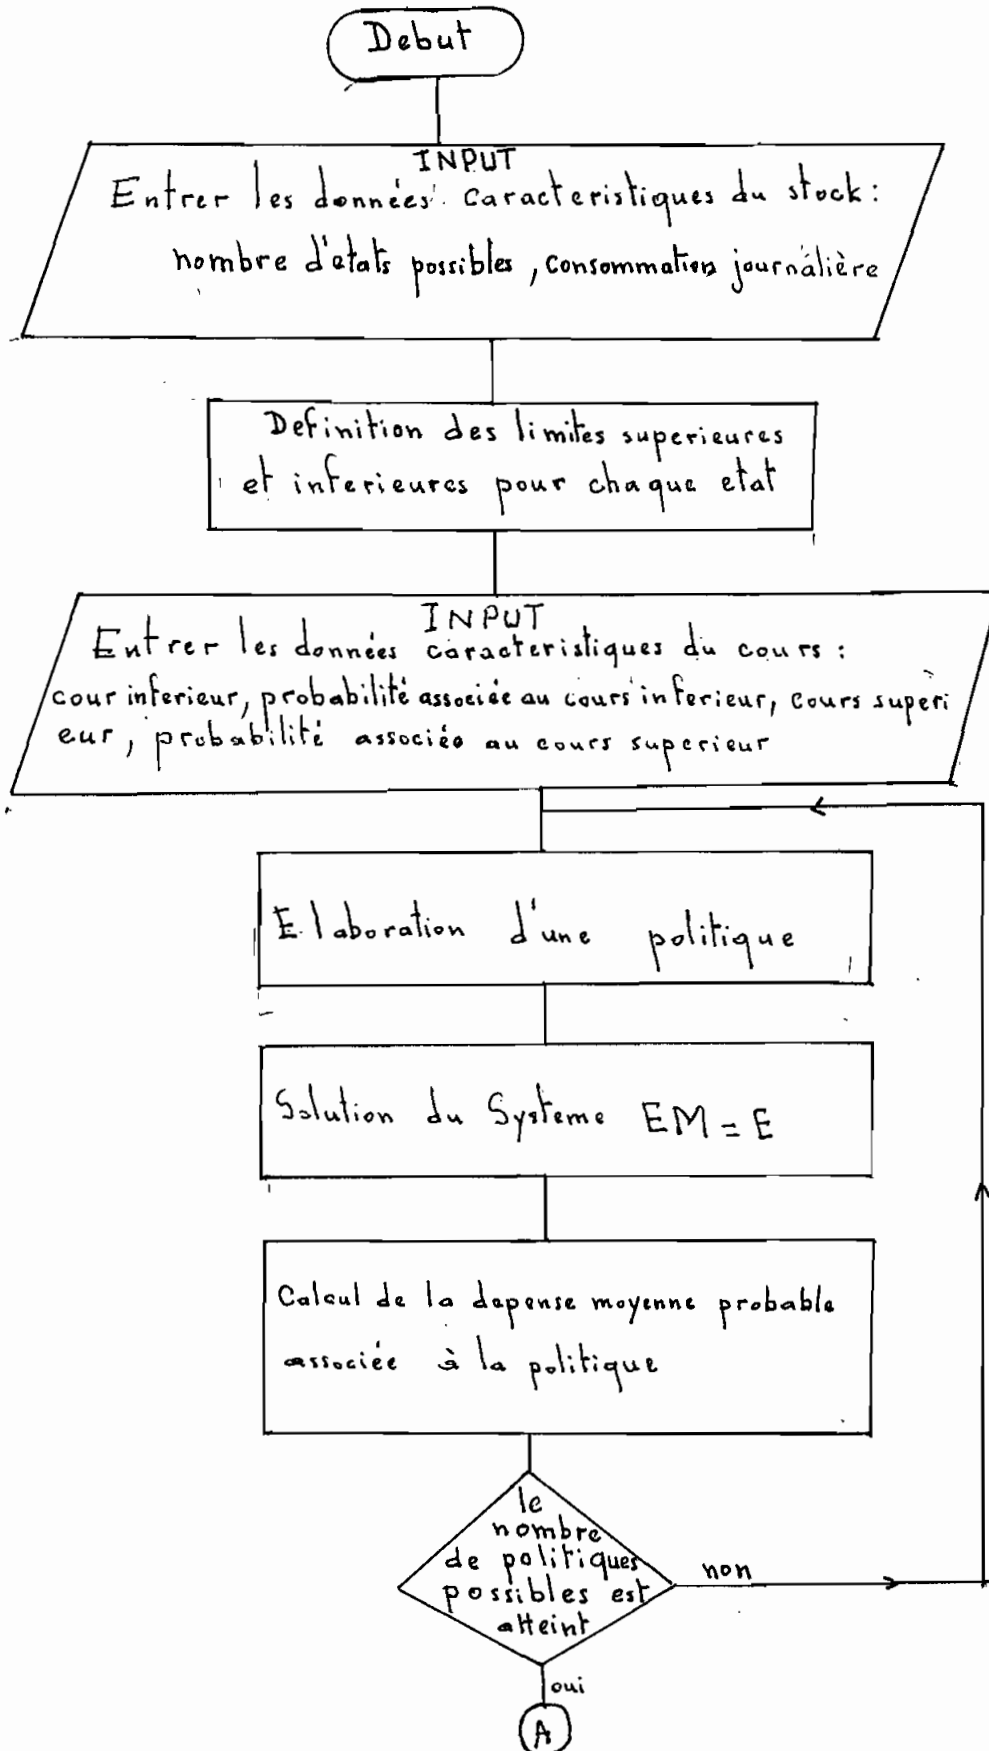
Debut

INPUT
Entrer les données caracteristiques du stock : nombre d'etats possibles , consommation journalière

Definition des limites superieures et inferieures pour chaque etat

INPUT
Entrer les données caracteristiques du cours : cour inferieur, probabilité associée au cours inferieur, Cours superieur , probabilité associée au cours superieur

Elaboration d'une politique

Solution du Systeme EM = E

Calcul de la depense moyenne probable associée à la politique

le nombre de politiques possibles est atteint

non

oui

A